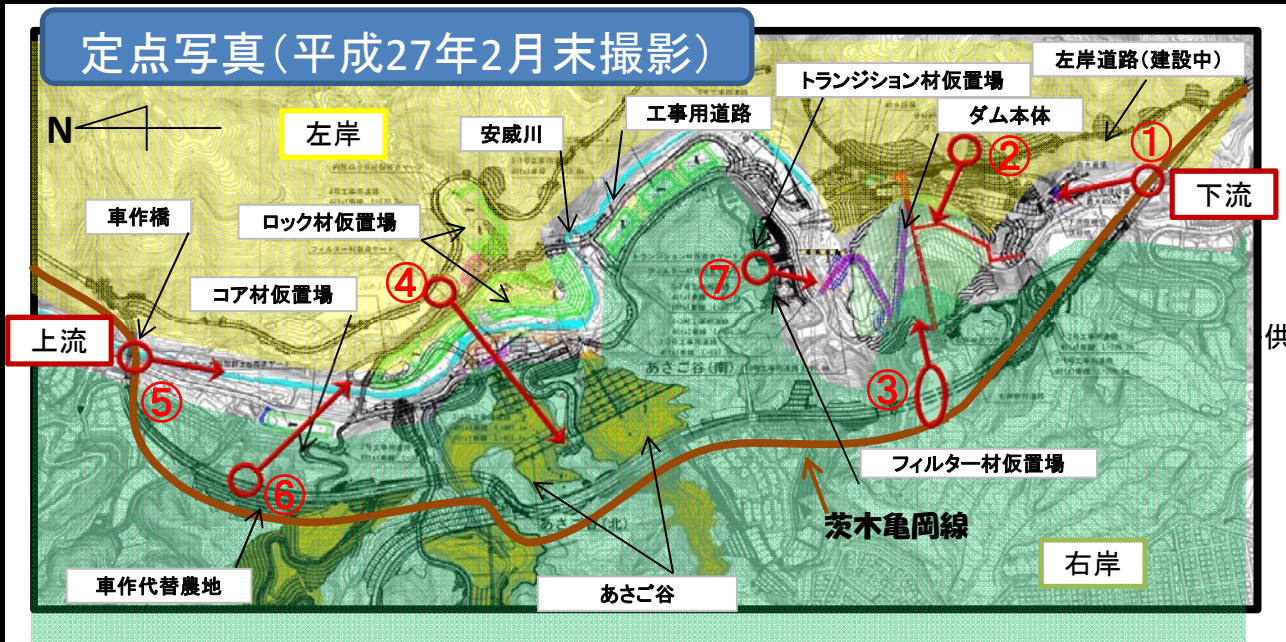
定点写真（平成27年2月末撮影）

N

左岸

安威川

工事用道路

トランジション材仮置場

左岸道路（建設中）

ダム本体

①

②

下流

車作橋

ロック材仮置場

コア材仮置場

④

⑦

上流

⑤

③

⑥

フィルター材仮置場

茨木亀岡線

右岸

車作代替農地

あさご谷

供